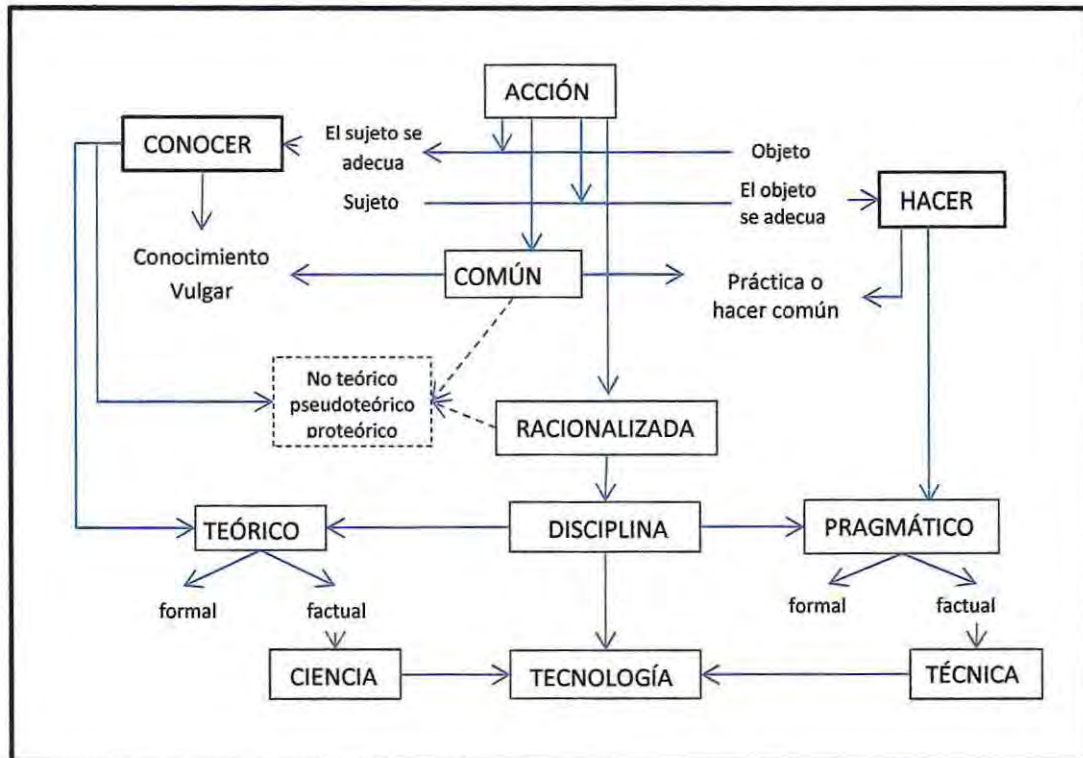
ACCIÓN

CONOCER

El sujeto se adecua

Objeto

Sujeto

El objeto se adecua

HACER

Conocimiento Vulgar

COMÚN

Práctica o hacer común

No teórico pseudoteórico proteórico

RACIONALIZADA

TEÓRICO

DISCIPLINA

PRAGMÁTICO

formal

factual

formal

factual

CIENCIA

TECNOLOGÍA

TÉCNICA